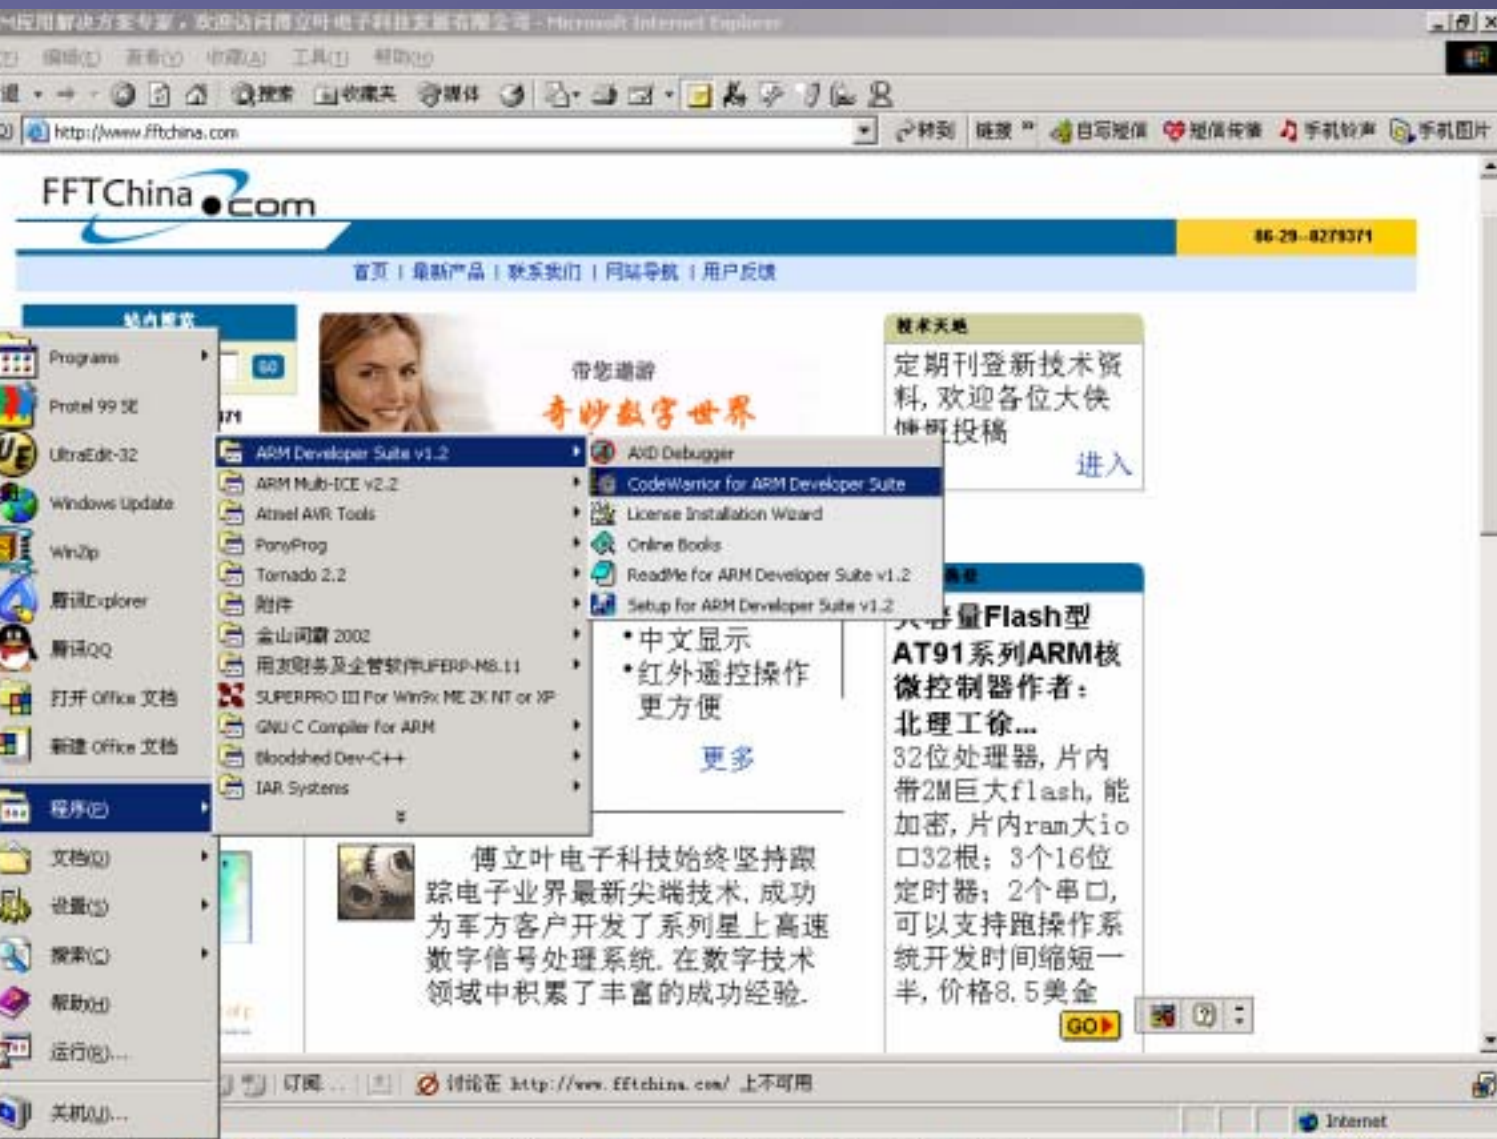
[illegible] - Microsoft Internet Explorer

编辑(E) 查看(V) 收藏(A) 工具(T) 帮助(H)

搜索 收藏夹 媒体

http://www.fftchina.com 转到 链接 自写短信 短信传情 手机铃声 手机图片

FFTChina.com

86-29-8279371

首页 | 最新产品 | 联系我们 | 网站导航 | 用户反馈

站内搜索

GO

带您遨游

奇妙数字世界

技术天地

定期刊登新技术资料，欢迎各位大侠慷慨投稿

进入

Programs

Protel 99 SE

UltraEdit-32

Windows Update

WinZip

腾讯Explorer

腾讯QQ

打开 Office 文档

新建 Office 文档

程序(P)

文档(D)

设置(S)

搜索(C)

帮助(H)

运行(R)...

关机(U)...

ARM Developer Suite v1.2

ARM Multi-ICE v2.2

Atmel AVR Tools

PonyProg

Tornado 2.2

附件

金山词霸 2002

用友财务及企管软件UFERP-M8.11

SUPERPRO III For Win9x ME 2K NT or XP

GNU C Compiler for ARM

Bloodshed Dev-C++

IAR Systems

AXD Debugger

CodeWarrior for ARM Developer Suite

License Installation Wizard

Online Books

ReadMe for ARM Developer Suite v1.2

Setup for ARM Developer Suite v1.2

•中文显示
•红外遥控操作更方便

更多

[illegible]容量Flash型AT91系列ARM核微控制器作者：北理工徐...
32位处理器，片内带2M巨大flash，能加密，片内ram大io口32根；3个16位定时器；2个串口，可以支持跑操作系统开发时间缩短一半，价格8.5美金

GO

傅立叶电子科技始终坚持跟踪电子业界最新尖端技术，成功为军方客户开发了系列星上高速数字信号处理系统，在数字技术领域中积累了丰富的成功经验。

订阅... 讨论在 http://www.fftchina.com/ 上不可用

Internet